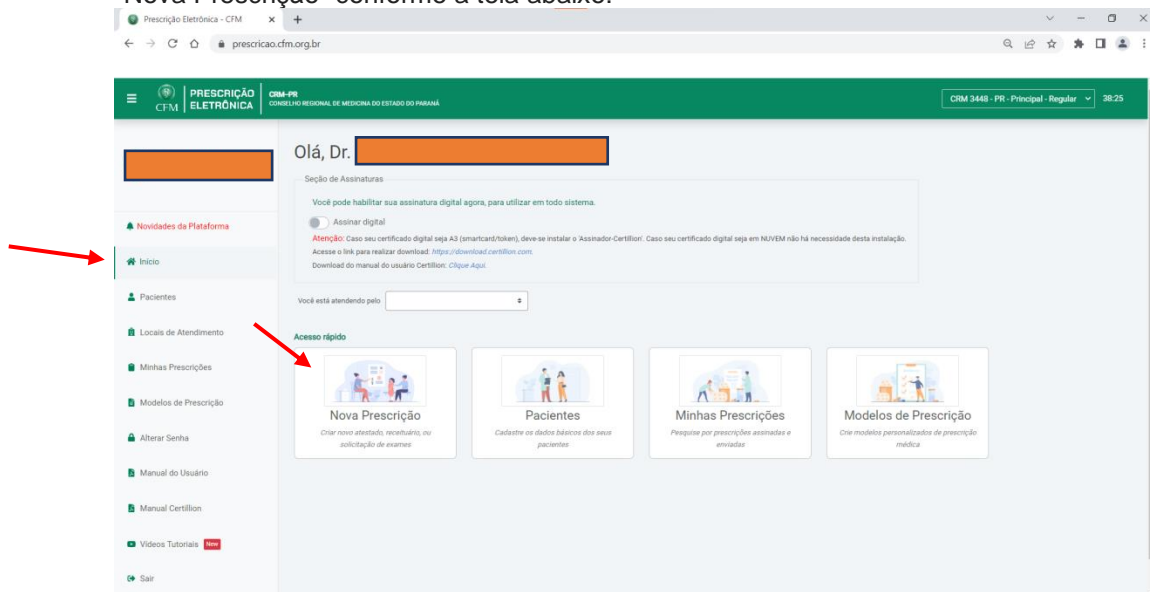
Nova Prescrição" conforme a tela abaixo.

Prescrição Eletrônica - CFM × +

prescricao.cfm.org.br

CFM PRESCRIÇÃO ELETRÔNICA CRM-PR CONSELHO REGIONAL DE MEDICINA DO ESTADO DO PARANÁ

CRM 3448 - PR - Principal - Regular 38:25

Olá, Dr.

Seção de Assinaturas

Você pode habilitar sua assinatura digital agora, para utilizar em todo sistema.

Assinar digital

Atenção: Caso seu certificado digital seja A3 (smartcard/token), deve-se instalar o 'Assinador-Certillion'. Caso seu certificado digital seja em NUVEM não há necessidade desta instalação.

Acesse o link para realizar download: https://download.certillion.com.

Download do manual do usuário Certillion: Clique Aqui.

Você está atendendo pelo

Acesso rápido

Nova Prescrição
Criar novo atestado, receituário, ou solicitação de exames

Pacientes
Cadastre os dados básicos dos seus pacientes

Minhas Prescrições
Pesquise por prescrições assinadas e enviadas

Modelos de Prescrição
Crie modelos personalizados de prescrição médica

Novidades da Plataforma
Início
Pacientes
Locais de Atendimento
Minhas Prescrições
Modelos de Prescrição
Alterar Senha
Manual do Usuário
Manual Certillion
Vídeos Tutoriais New
Sair